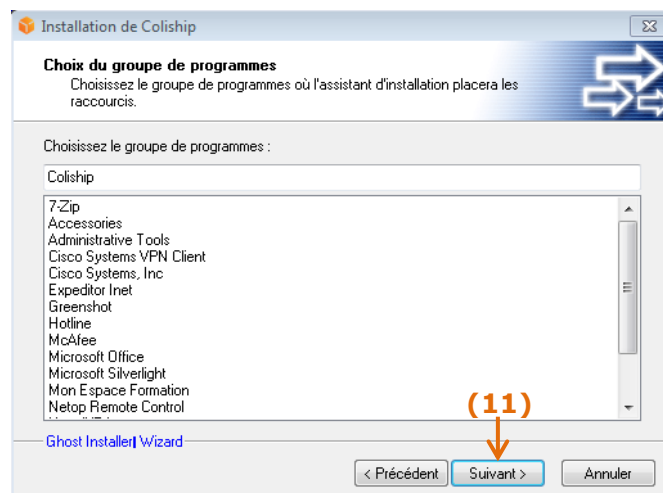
Installation de Coliship

Choix du groupe de programmes
Choisissez le groupe de programmes où l'assistant d'installation placera les raccourcis.

Choisissez le groupe de programmes :

Coliship

7-Zip
Accessories
Administrative Tools
Cisco Systems VPN Client
Cisco Systems, Inc
Expeditor Inet
Greenshot
Hotline
McAfee
Microsoft Office
Microsoft Silverlight
Mon Espace Formation
Netop Remote Control

(11)

Ghost Installer Wizard

< Précédent
Suivant >
Annuler